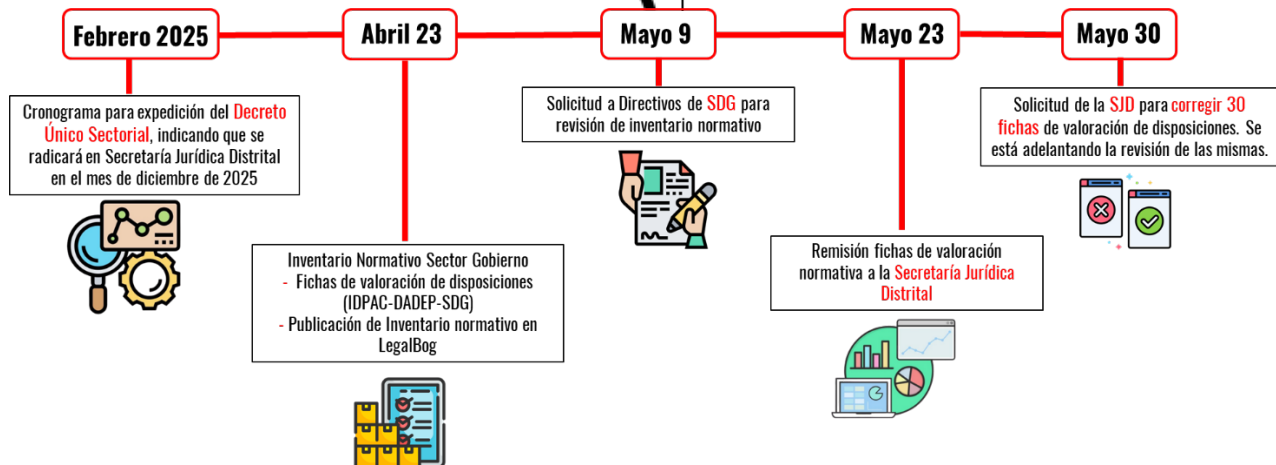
Febrero 2025

Cronograma para expedición del Decreto Único Sectorial, indicando que se radicará en Secretaría Jurídica Distrital en el mes de diciembre de 2025

Abril 23

Inventario Normativo Sector Gobierno
- Fichas de valoración de disposiciones (IDPAC-DADEP-SDG)
- Publicación de Inventario normativo en LegalBog

Mayo 9

Solicitud a Directivos de SDG para revisión de inventario normativo

Mayo 23

Remisión fichas de valoración normativa a la Secretaría Jurídica Distrital

Mayo 30

Solicitud de la SJD para corregir 30 fichas de valoración de disposiciones. Se está adelantando la revisión de las mismas.